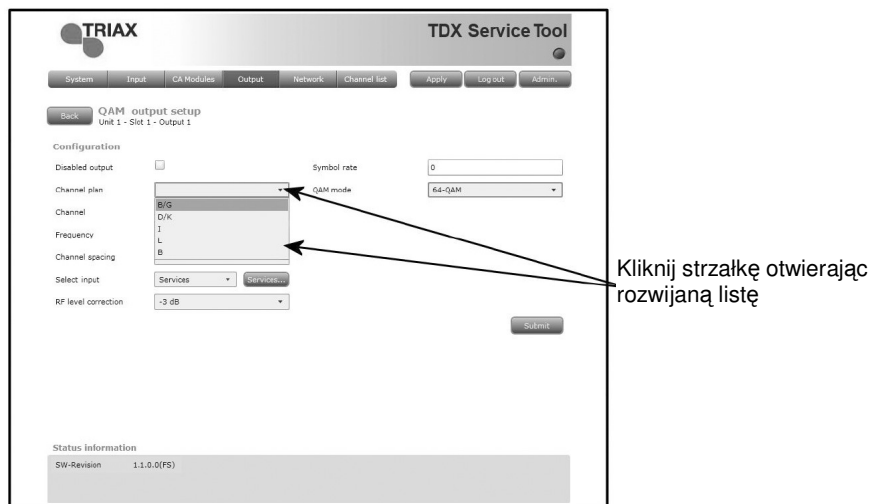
TRIAX

TDX Service Tool

System Input CA Modules Output Network Channel list Apply Log out Admin.

Back QAM output setup
Unit 1 - Slot 1 - Output 1

Configuration

Disabled output

Symbol rate 0

Channel plan

QAM mode 64-QAM

B/G
D/K
I
L
B

Channel

Frequency

Channel spacing

Select input Services Services...

RF level correction -3 dB

Submit

Status information

SW-Revision 1.1.0.0(FS)

Kliknij strzałkę otwierając rozwijaną listę